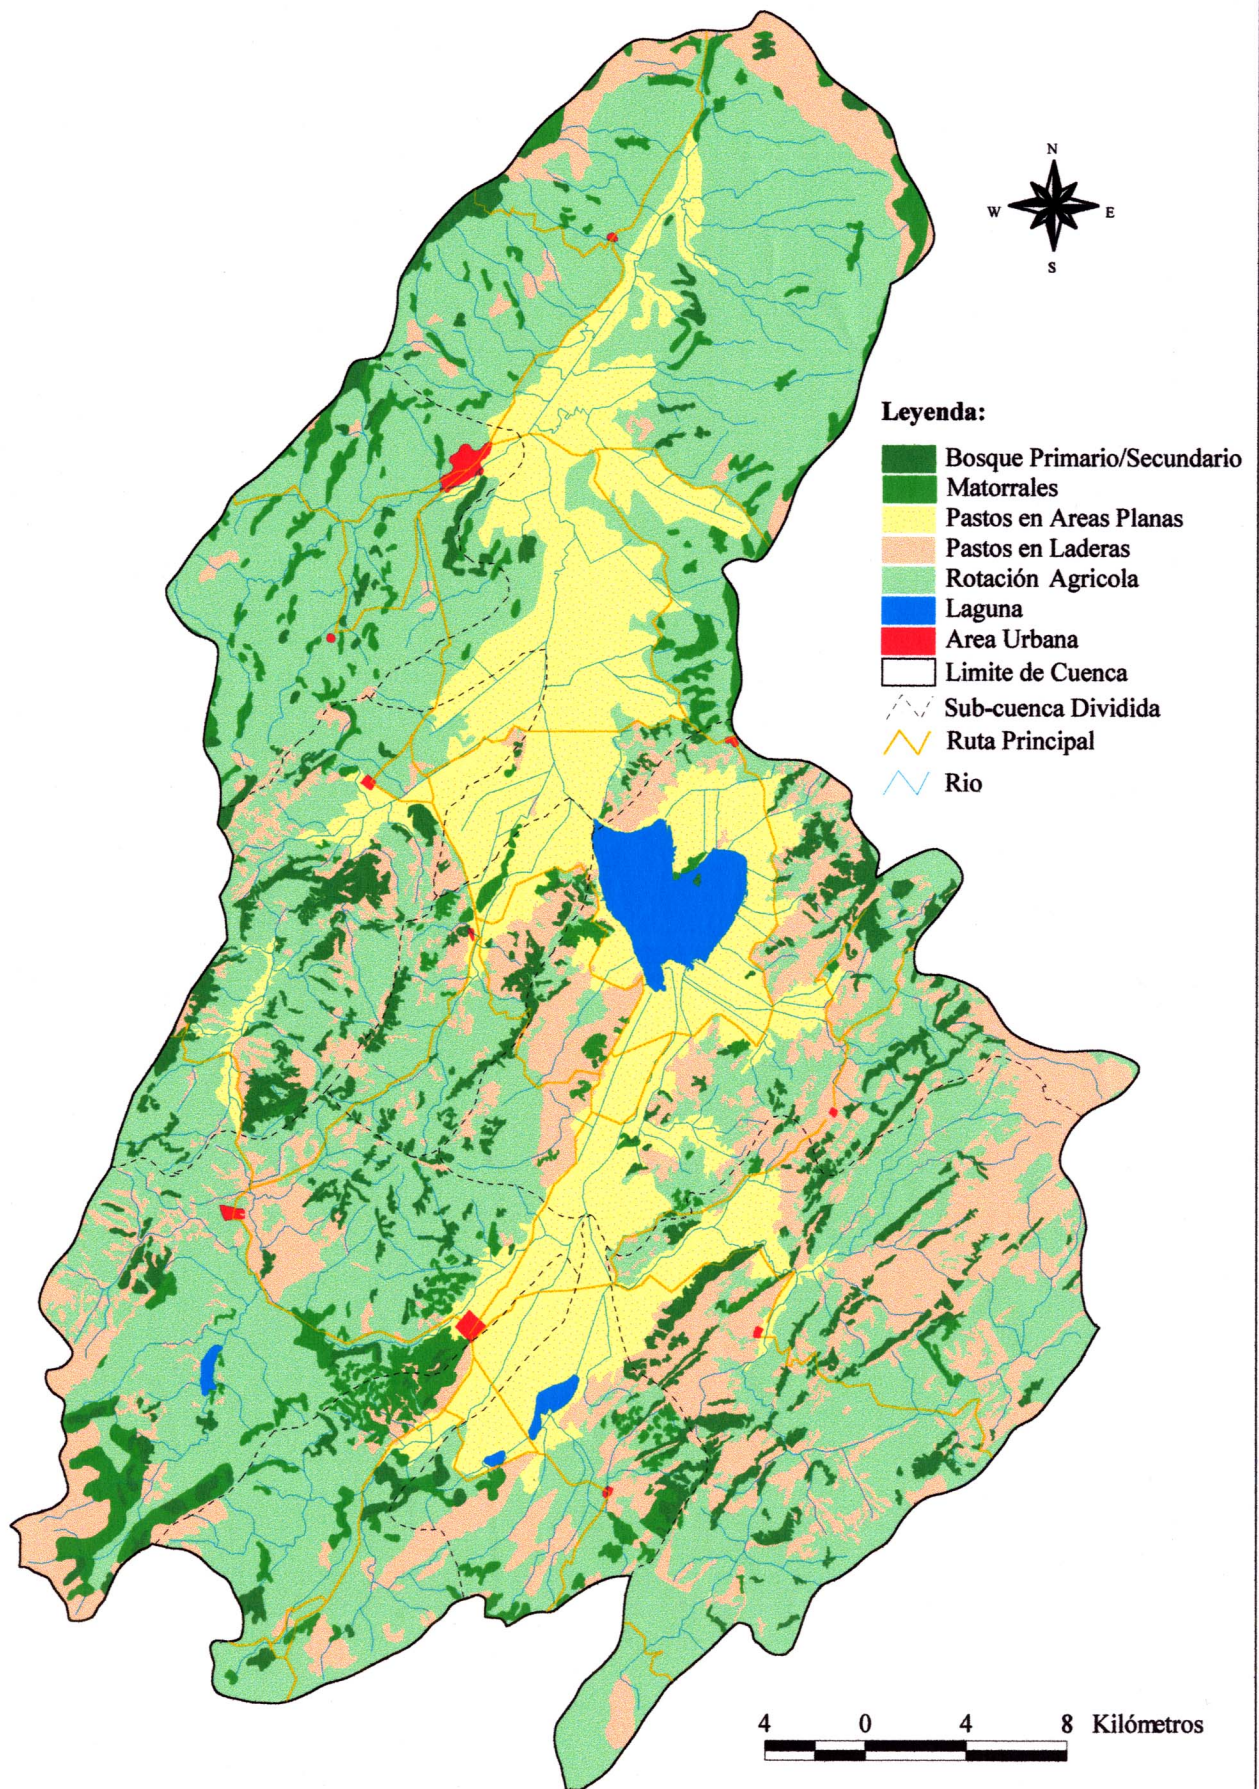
N
W E
S

Leyenda:
Bosque Primario/Secundario
Matorrales
Pastos en Areas Planas
Pastos en Laderas
Rotación Agricola
Laguna
Area Urbana
Limite de Cuenca
Sub-cuenca Dividida
Ruta Principal
Rio

4 0 4 8 Kilómetros